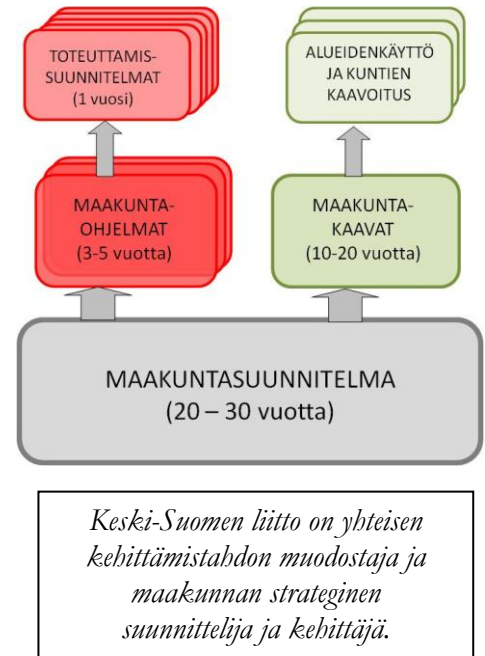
TOTEUTTAMIS-SUUNNITELMAT
(1 vuosi)

ALUEIDENKÄYTTÖ JA KUNTIEN KAAVOITUS

MAAKUNTA-OHJELMAT
(3-5 vuotta)

MAAKUNTA-KAAVAT
(10-20 vuotta)

MAAKUNTASUUNNITELMA
(20 – 30 vuotta)

Keski-Suomen liitto on yhteisen kehittämistahdon muodostaja ja maakunnan strateginen suunnittelija ja kehittäjä.